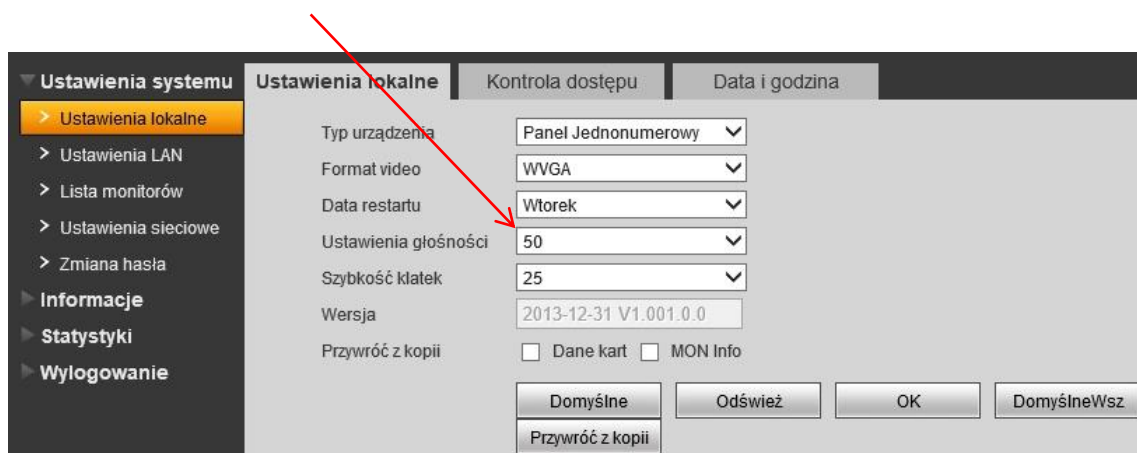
Ustawienia systemu
Ustawienia lokalne
Ustawienia LAN
Lista monitorów
Ustawienia sieciowe
Zmiana hasła
Informacje
Statystyki
Wylogowanie

Ustawienia lokalne | Kontrola dostępu | Data i godzina

Typ urządzenia: Panel Jednonumerowy
Format video: WVGA
Data restartu: Wtorek
Ustawienia głośności: 50
Szybkość klatek: 25
Wersja: 2013-12-31 V1.001.0.0
Przywróć z kopii: Dane kart, MON Info

Domyślne | Odśwież | OK | DomyślneWsz
Przywróć z kopii